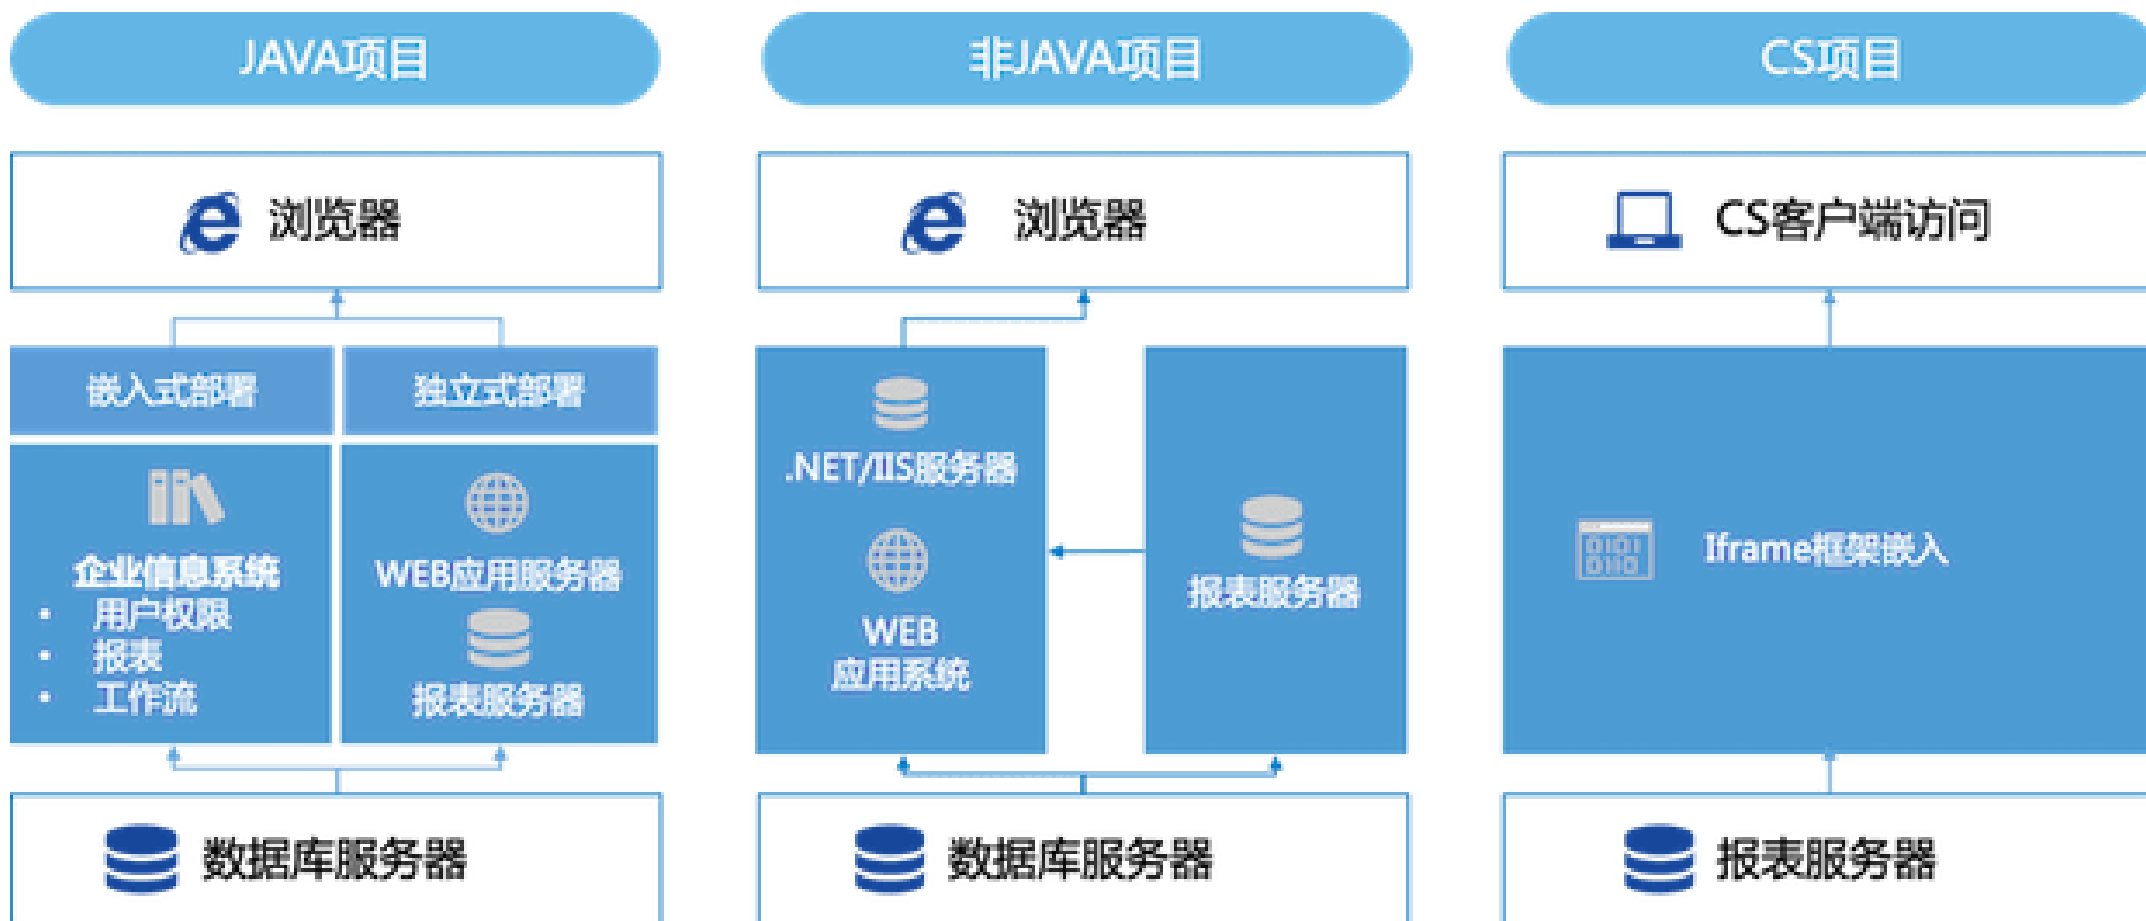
JAVA项目

浏览器

嵌入式部署

独立式部署

企业信息系统
• 用户权限
• 报表
• 工作流

WEB应用服务器

报表服务器

数据库服务器

非JAVA项目

浏览器

.NET/IIS服务器

WEB
应用系统

报表服务器

数据库服务器

CS项目

CS客户端访问

0101
0110

Iframe框架嵌入

报表服务器